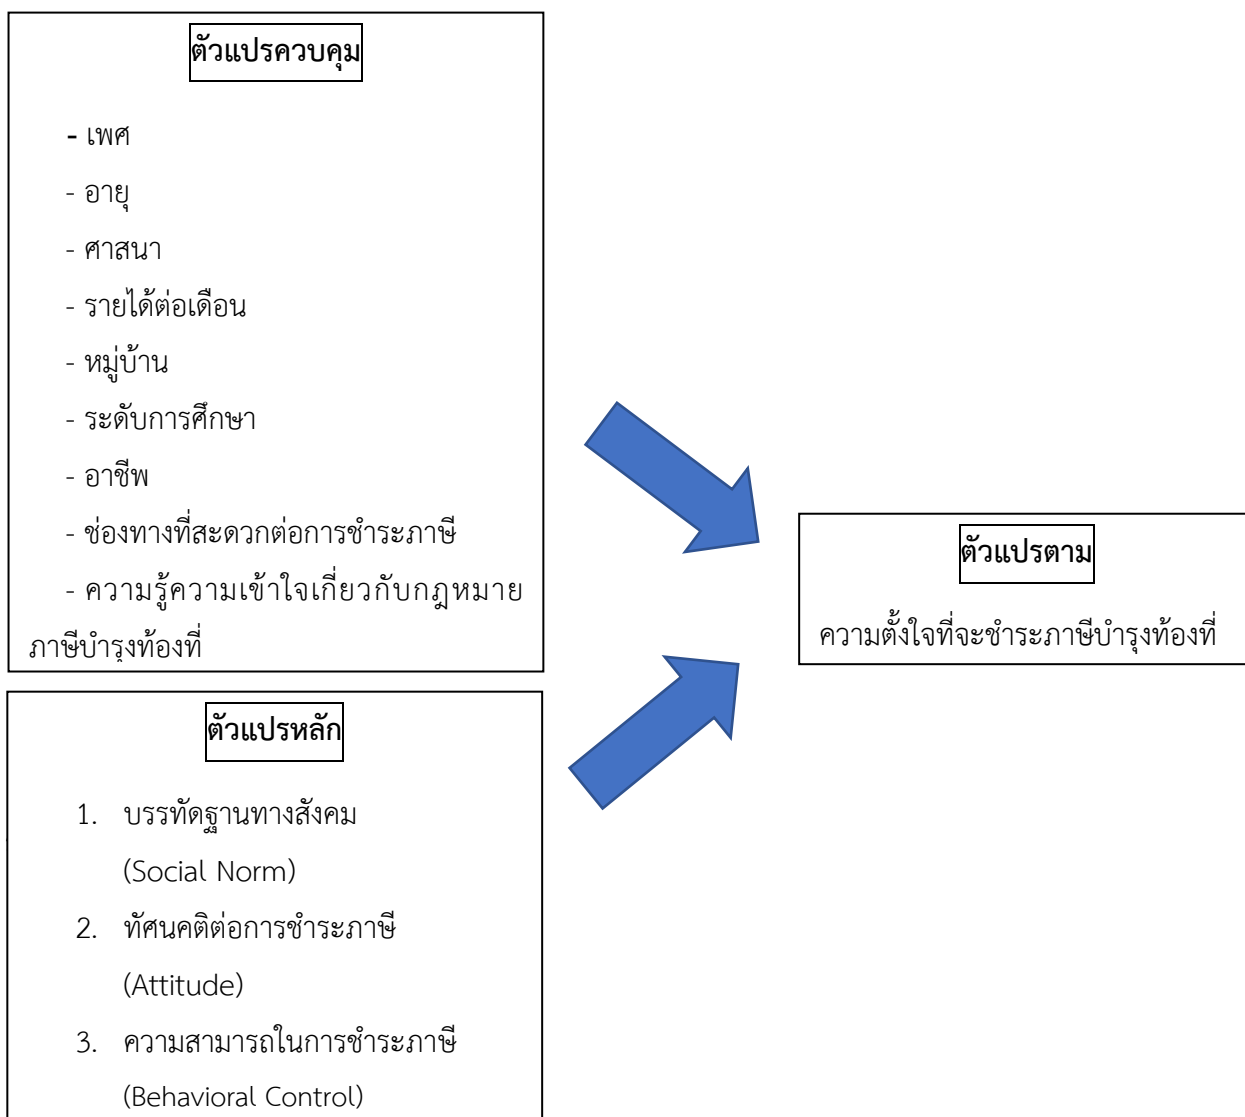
ตัวแปรควบคุม

- เพศ
- อายุ
- ศาสนา
- รายได้ต่อเดือน
- หมู่บ้าน
- ระดับการศึกษา
- อาชีพ
- ช่องทางที่สะดวกต่อการชำระภาษี
- ความรู้ความเข้าใจเกี่ยวกับกฎหมายภาษีบำรุงท้องที่

ตัวแปรหลัก

1. บรรทัดฐานทางสังคม (Social Norm)
2. ทัศนคติต่อการชำระภาษี (Attitude)
3. ความสามารถในการชำระภาษี (Behavioral Control)

ตัวแปรตาม

ความตั้งใจที่จะชำระภาษีบำรุงท้องที่